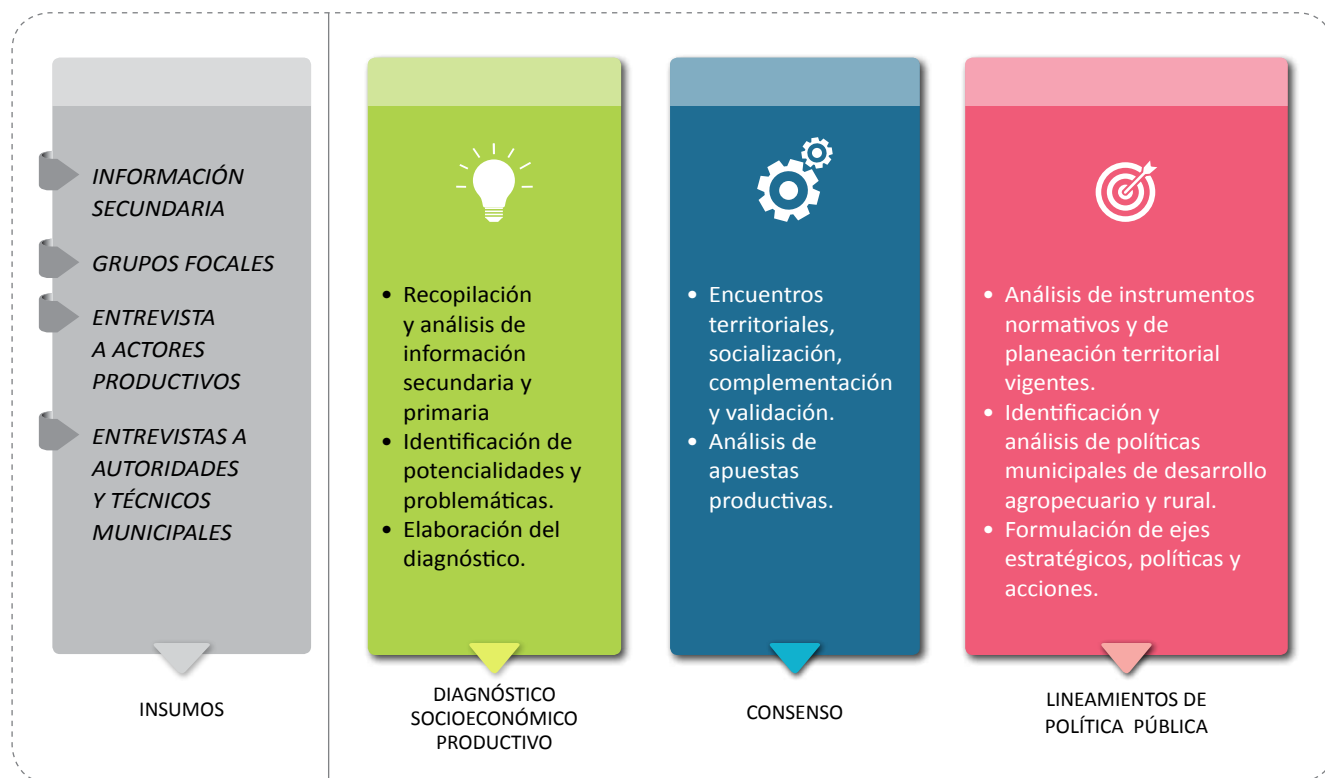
INFORMACIÓN SECUNDARIA

GRUPOS FOCALES

ENTREVISTA A ACTORES PRODUCTIVOS

ENTREVISTAS A AUTORIDADES Y TÉCNICOS MUNICIPALES

INSUMOS

• Recopilación y análisis de información secundaria y primaria
• Identificación de potencialidades y problemáticas.
• Elaboración del diagnóstico.

DIAGNÓSTICO SOCIOECONÓMICO PRODUCTIVO

• Encuentros territoriales, socialización, complementación y validación.
• Análisis de apuestas productivas.

CONSENSO

• Análisis de instrumentos normativos y de planeación territorial vigentes.
• Identificación y análisis de políticas municipales de desarrollo agropecuario y rural.
• Formulación de ejes estratégicos, políticas y acciones.

LINEAMIENTOS DE POLÍTICA PÚBLICA